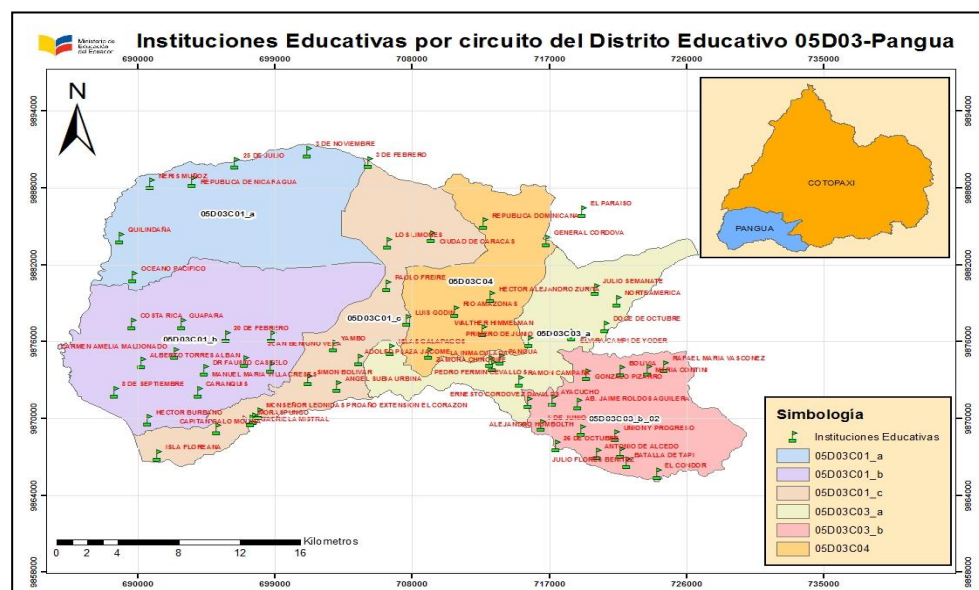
Ministerio de Educación del Ecuador

Instituciones Educativas por circuito del Distrito Educativo 05D03-Pangua

690000 699000 708000 717000 726000 735000

9894000 9888000 9882000 9876000 9870000 9864000 9858000

N

COTOPAXI

PANGUA

05D03C01_a

05D03C01_b

05D03C01_c

05D03C04

05D03C03_a

05D03C03_b_02

3 DE NOVIEMBRE
25 DE JULIO
3 DE FEBRERO
REPUBLICA DE NICARAGUA
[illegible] MUÑOZ
QUILINDAÑA
OCEANO PACIFICO
LOS LIMONES
CIUDAD DE CARACAS
REPUBLICA DOMINICANA
EL PARAISO
GENERAL CORDOVA
PABLO FREIRE
HECTOR ALEJANDRO ZURITA
JULIO SEMANATE
NORTEAMERICA
RIO AMAZONAS
LUIS GODIN
WALTHER HIMMELMAN
DOCE DE OCTUBRE
COSTA RICA
GUAPARA
20 DE FEBRERO
CARMEN AMELIA MALDONADO
ALBERTO TORRES ALBAN
DR FAUSTO CASTILLO
JUAN BENIGNO VELA
YAMBO
ISLA GALAPAGOS
PRIMERO DE JUNIO
ELVIRA CAMPI DE YODER
MANUEL MARIA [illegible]
CARANQUIS
ADOLFO PLAZA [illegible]
LA INMACULADA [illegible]
SIMON BOLIVAR
ANGEL SUBIA URBINA
PEDRO FERMIN CEVALLOS
RAMON CAMPAÑA
RAFAEL MARIA VASCONEZ
BOLIVIA
GONZALO PIZARRO
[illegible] CONTINI
8 DE SEPTIEMBRE
HECTOR BURBANO
MONSEÑOR LEONIDAS PROAÑO
EXTENSION EL CORAZON
ERNESTO CORDOVEZ
AYACUCHO
AB. JAIME ROLDOS AGUILERA
CAPITAN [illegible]
GABRIELA MISTRAL
ALEJANDRO HUMBOLDT
5 DE JUNIO
UNION Y PROGRESO
ISLA FLOREANA
26 DE OCTUBRE
ANTONIO DE ALCEDO
JULIO FLORES BENITES
BATALLA DE TAPI
EL CONDOR

Simbología
Instituciones Educativas
05D03C01_a
05D03C01_b
05D03C01_c
05D03C03_a
05D03C03_b
05D03C04

0 2 4 8 12 16
Kilometros